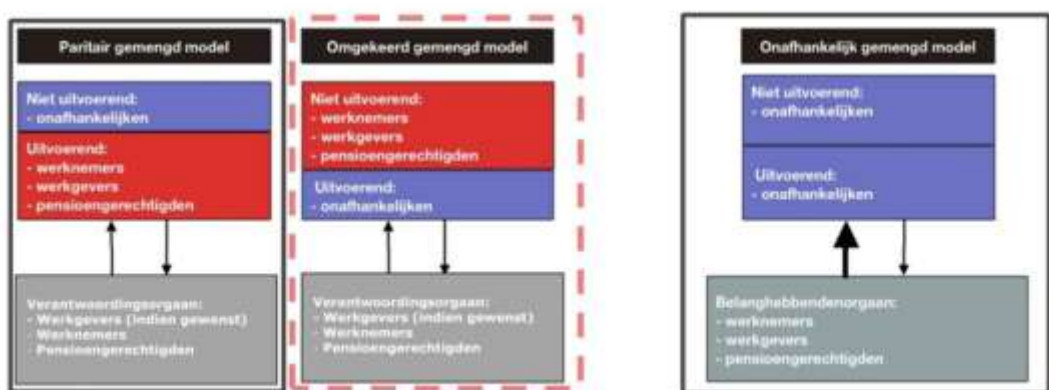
Paritair gemengd model

Niet uitvoerend:
- onafhankelijken

Uitvoerend:
- werknemers
- werkgevers
- pensioengerechtigden

Verantwoordingsorgaan:
- Werkgevers (indien gewenst)
- Werknemers
- Pensioengerechtigden

Omgekeerd gemengd model

Niet uitvoerend:
- werknemers
- werkgevers
- pensioengerechtigden

Uitvoerend:
- onafhankelijken

Verantwoordingsorgaan:
- Werkgevers (indien gewenst)
- Werknemers
- Pensioengerechtigden

Onafhankelijk gemengd model

Niet uitvoerend:
- onafhankelijken

Uitvoerend:
- onafhankelijken

Belanghebbendenorgaan:
- werknemers
- werkgevers
- pensioengerechtigden